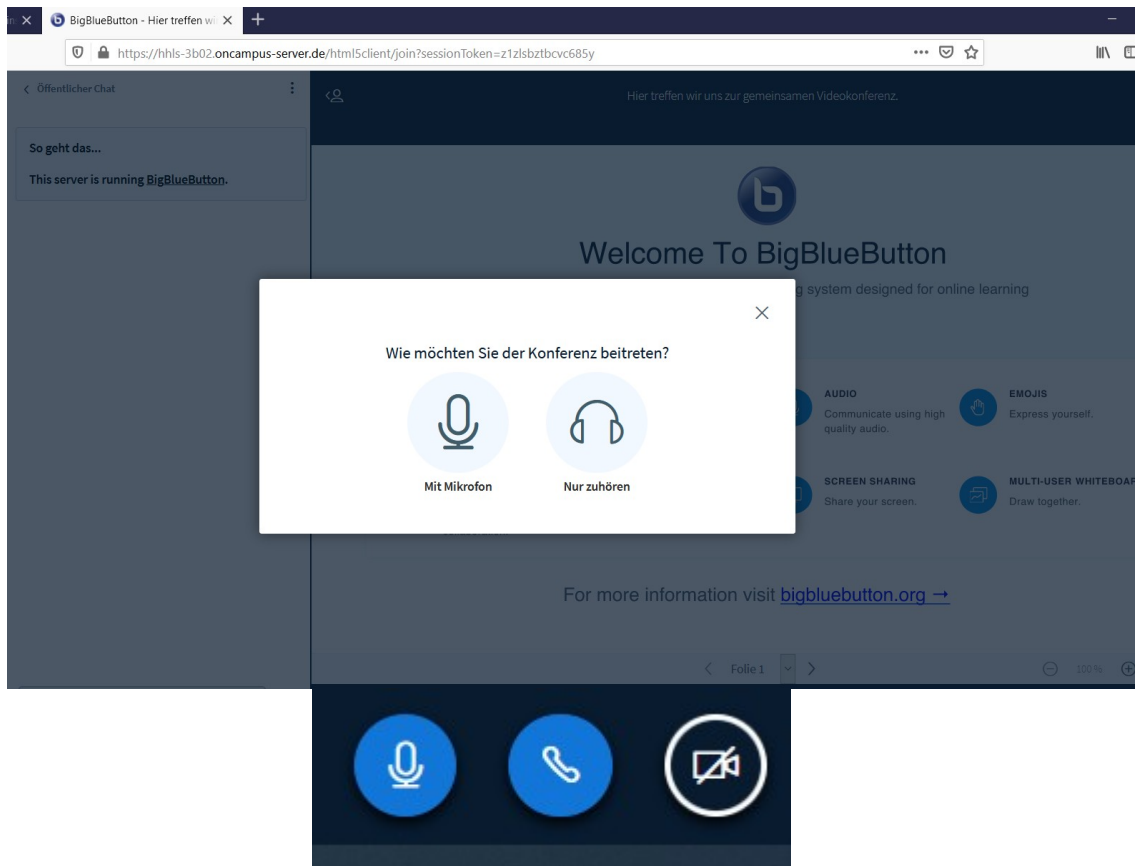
BigBlueButton - Hier treffen wi

https://hhls-3b02.oncampus-server.de/html5client/join?sessionToken=z1zlsbztbcvc685y

Öffentlicher Chat

So geht das...

This server is running BigBlueButton.

Hier treffen wir uns zur gemeinsamen Videokonferenz.

Welcome To BigBlueButton

g system designed for online learning

Wie möchten Sie der Konferenz beitreten?

Mit Mikrofon

Nur zuhören

AUDIO
Communicate using high quality audio.

EMOJIS
Express yourself.

SCREEN SHARING
Share your screen.

MULTI-USER WHITEBOA
Draw together.

For more information visit bigbluebutton.org →

Folie 1

100%